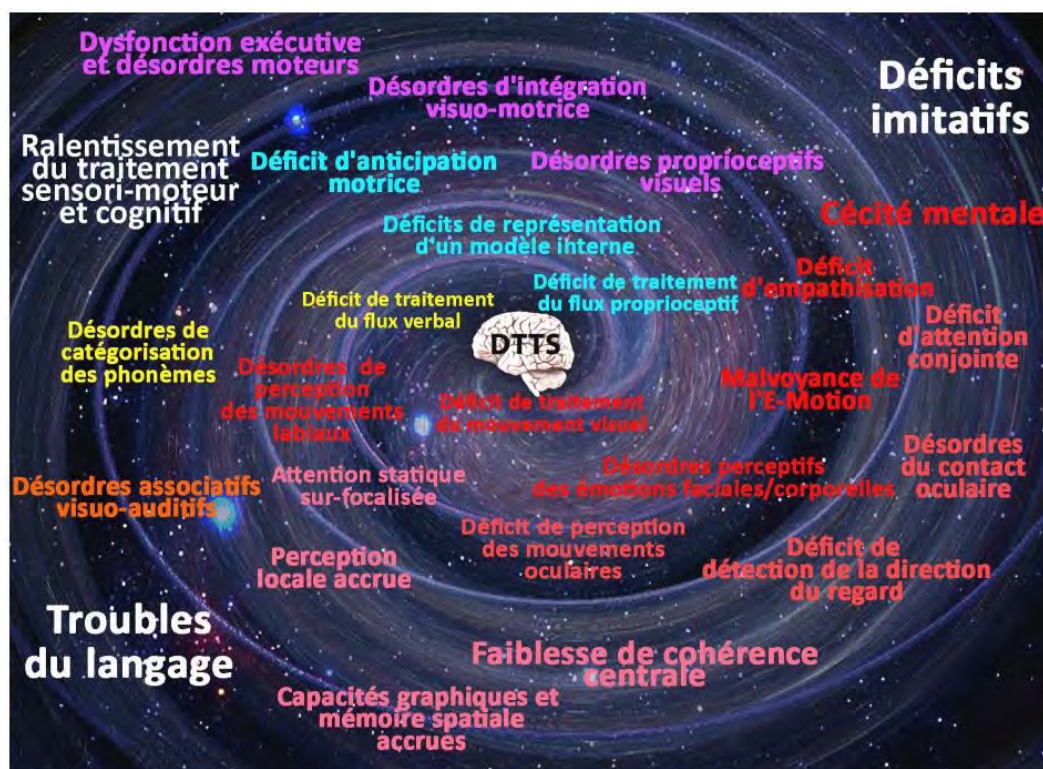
Dysfonction exécutive et désordres moteurs

Désordres d'intégration visuo-motrice

Déficits imitatifs

Ralentissement du traitement sensori-moteur et cognitif

Déficit d'anticipation motrice

Désordres proprioceptifs visuels

Cécité mentale

Déficits de représentation d'un modèle interne

Déficit d'empathisation

Déficit de traitement du flux proprioceptif

Déficit de traitement du flux verbal

Déficit d'attention conjointe

Désordres de catégorisation des phonèmes

DTTS

Désordres de perception des mouvements labiaux

Malvoyance de l'E-Motion

Déficit de traitement du mouvement visuel

Désordres du contact oculaire

Attention statique sur-focalisée

Désordres perceptifs des émotions faciales/corporelles

Désordres associatifs visuo-auditifs

Déficit de perception des mouvements oculaires

Déficit de détection de la direction du regard

Perception locale accrue

Troubles du langage

Faiblesse de cohérence centrale

Capacités graphiques et mémoire spatiale accrues